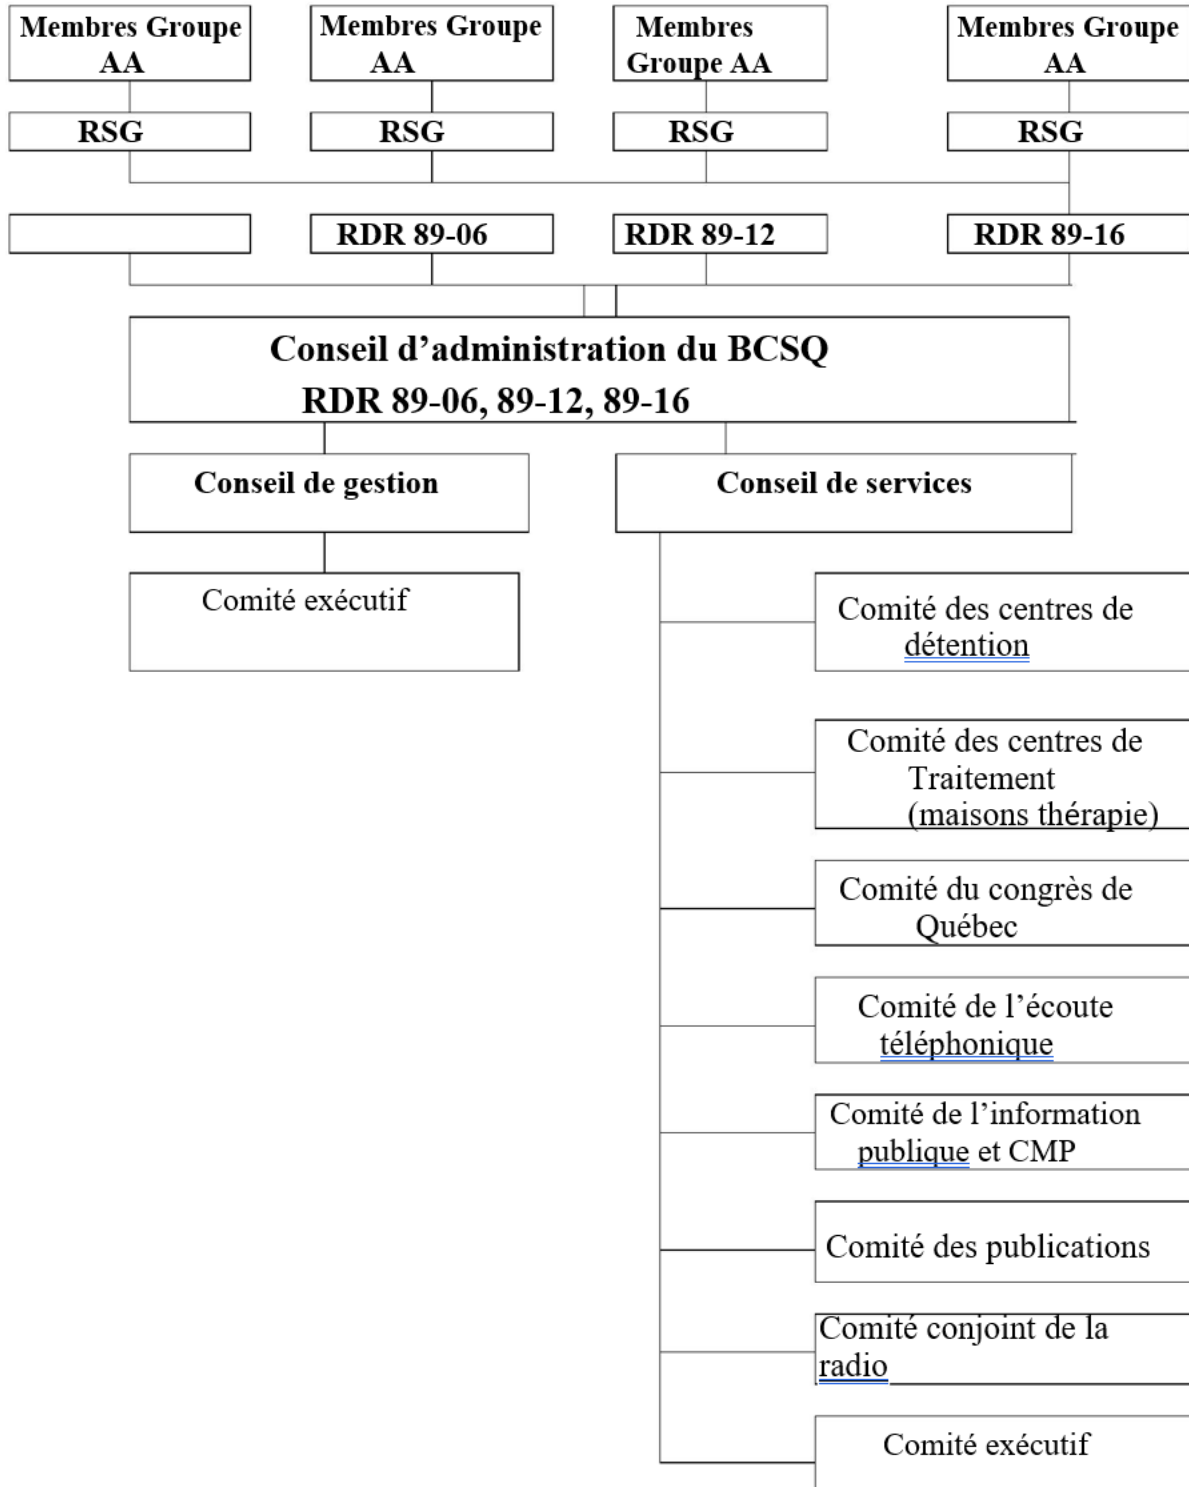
Membres Groupe AA

Membres Groupe AA

Membres Groupe AA

Membres Groupe AA

RSG

RSG

RSG

RSG

RDR 89-06

RDR 89-12

RDR 89-16

Conseil d'administration du BCSQ
RDR 89-06, 89-12, 89-16

Conseil de gestion

Conseil de services

Comité exécutif

Comité des centres de détention

Comité des centres de Traitement (maisons thérapie)

Comité du congrès de Québec

Comité de l'écoute téléphonique

Comité de l'information publique et CMP

Comité des publications

Comité conjoint de la radio

Comité exécutif